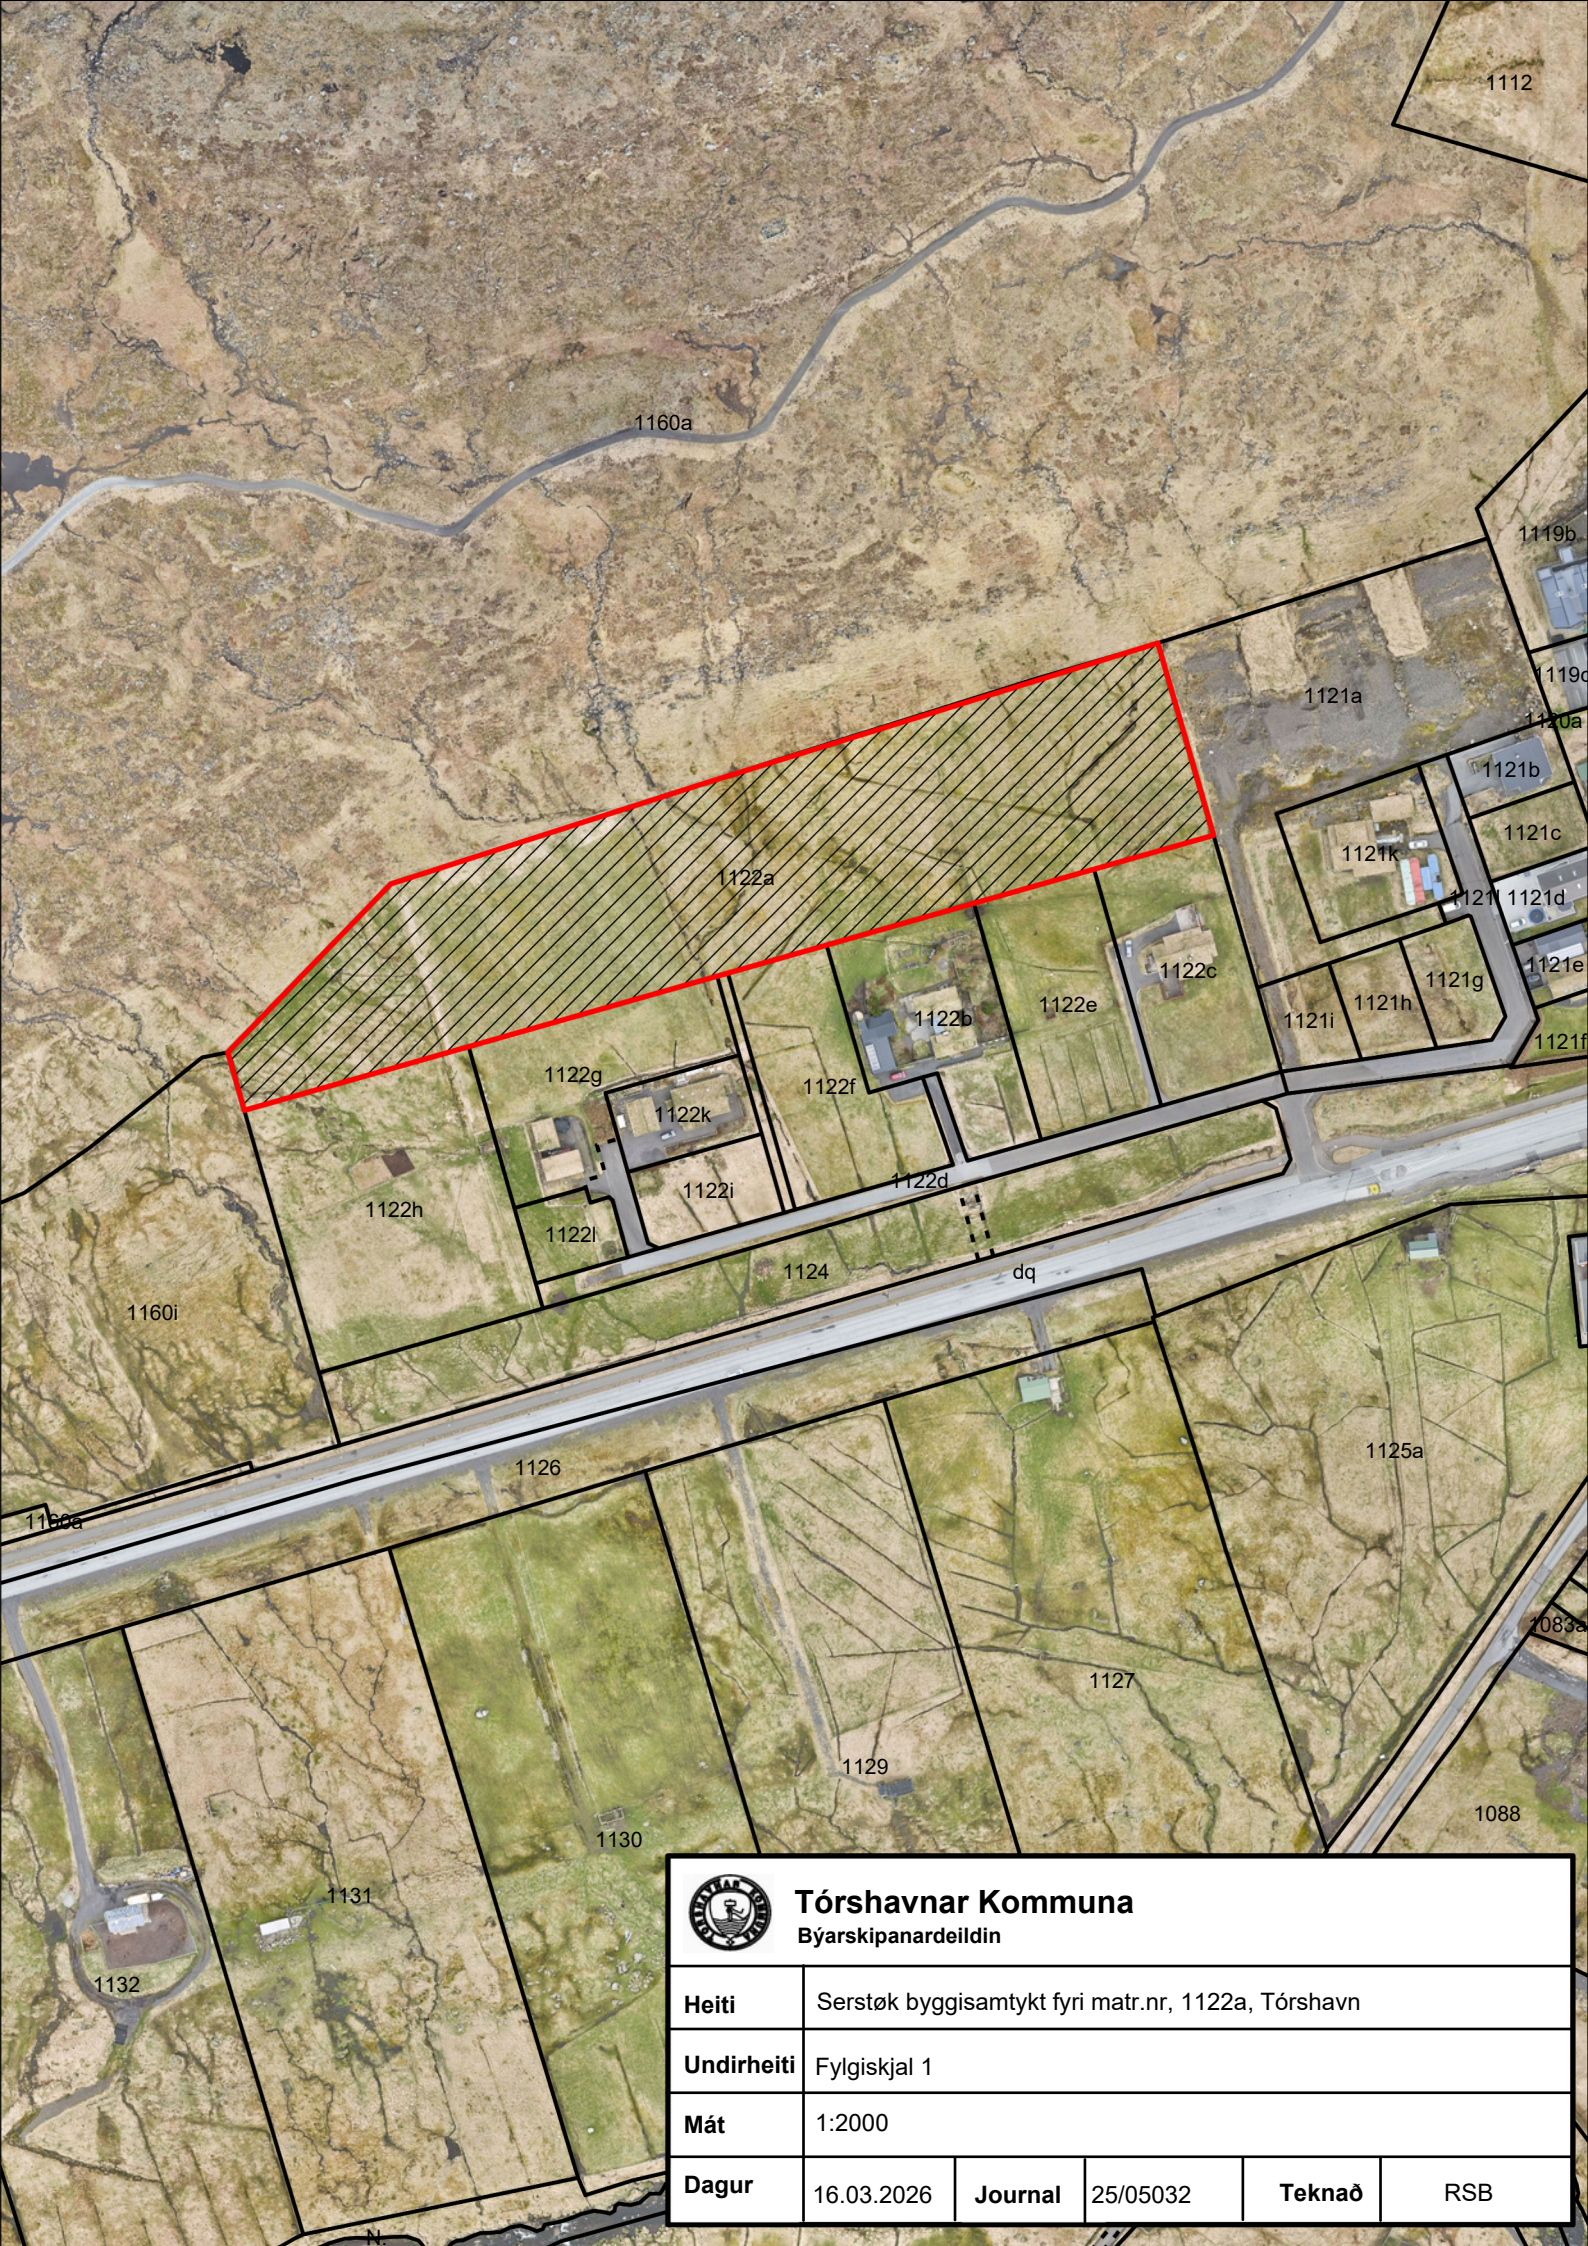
1112

1160a

1119b

1119c

1121a

1120a

1121b

1121c

1121k

1121l

1121d

1121e

1122a

1122c

1122b

1122e

1121i

1121h

1121g

1121f

1122g

1122k

1122f

1122d

1122h

1122i

1122l

1124

dq

1160i

1126

1125a

1160e

1083a

1127

1129

1088

1130

1131

1132

Tórshavnar Kommuna
Býarskipanardeildin

| Heiti | Serstøk byggisamtykt fyri matr.nr, 1122a, Tórshavn | | | | |
|---|---|---|---|---|---|
| Undirheiti | Fylgiskjal 1 | | | | |
| Mát | 1:2000 | | | | |
| Dagur | 16.03.2026 | Journal | 25/05032 | Teknað | RSB |